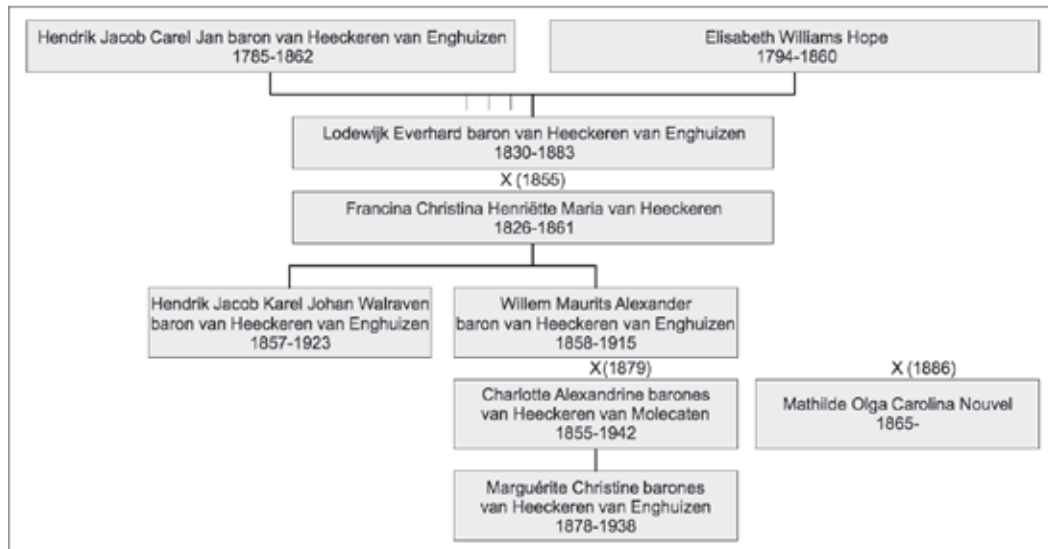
Hendrik Jacob Carel Jan baron van Heeckeren van Enghuizen
1785-1862

Elisabeth Williams Hope
1794-1860

Lodewijk Everhard baron van Heeckeren van Enghuizen
1830-1883

X (1855)

Francina Christina Henriëtte Maria van Heeckeren
1826-1861

Hendrik Jacob Karel Johan Walraven
baron van Heeckeren van Enghuizen
1857-1923

Willem Maurits Alexander
baron van Heeckeren van Enghuizen
1858-1915

X(1879)

Charlotte Alexandrine barones
van Heeckeren van Molecaten
1855-1942

X (1886)

Mathilde Olga Carolina Nouvel
1865-

Marguérite Christine barones
van Heeckeren van Enghuizen
1878-1938